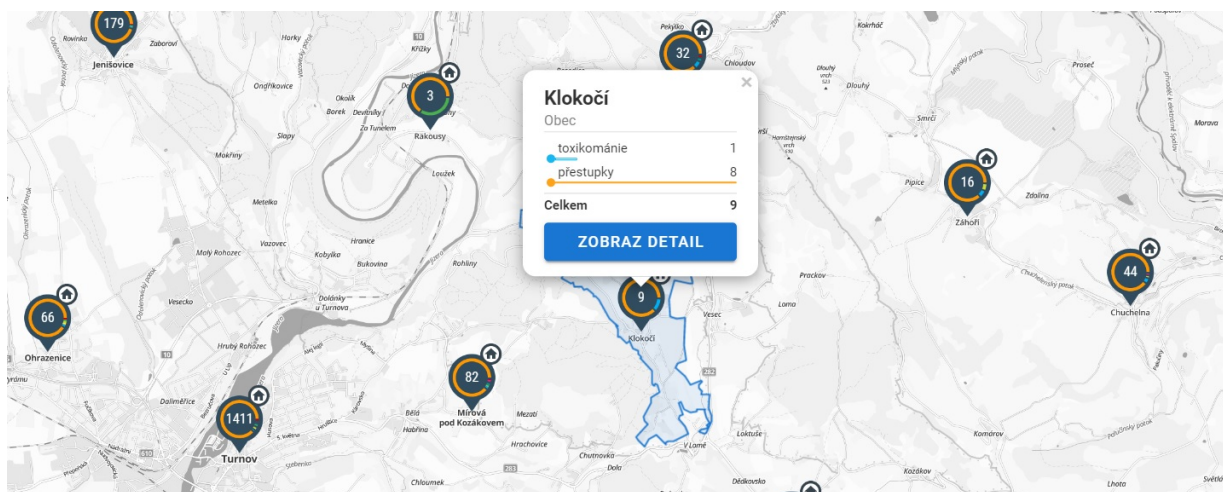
Klokočí
Obec

| toxikománie | 1 |
|---|---|
| přestupky | 8 |
| Celkem | 9 |

ZOBRAZ DETAIL

×

179
Jenišovice
Rovinka
Zaborčí
Horky
Křížky
Ondříkovice
Okolík
Borek
Dolánky
Za Tunelem
3
Rakousy
Slapy
Mokřiny
Loužek
Metelka
Hranice
Vazovec
Kobyliа
Bukovina
Rohliny
Malý Rohozec
Vesecko
Doľánky u Turnova
66
Ohrazenice
Hrubý Rohozec
Daliměřice
1411
Turnov
82
Mírová pod Kozákovem
Bělá
Habřina
Mezší
Hrachovice
Chutnovka
Dola
Chloumek
9
Klokočí
Vesec
V Lamě
Loktuše
Dědkovsko
Lama
Prackov
32
Pelyňko
Chloudov
Dlouhý
Kozákov
Smrčí
Pipice
16
Záhoří
Zdolina
44
Chuchelna
Proseč
Komárov
Kozákov
Lhota
Morava
Kokrháč